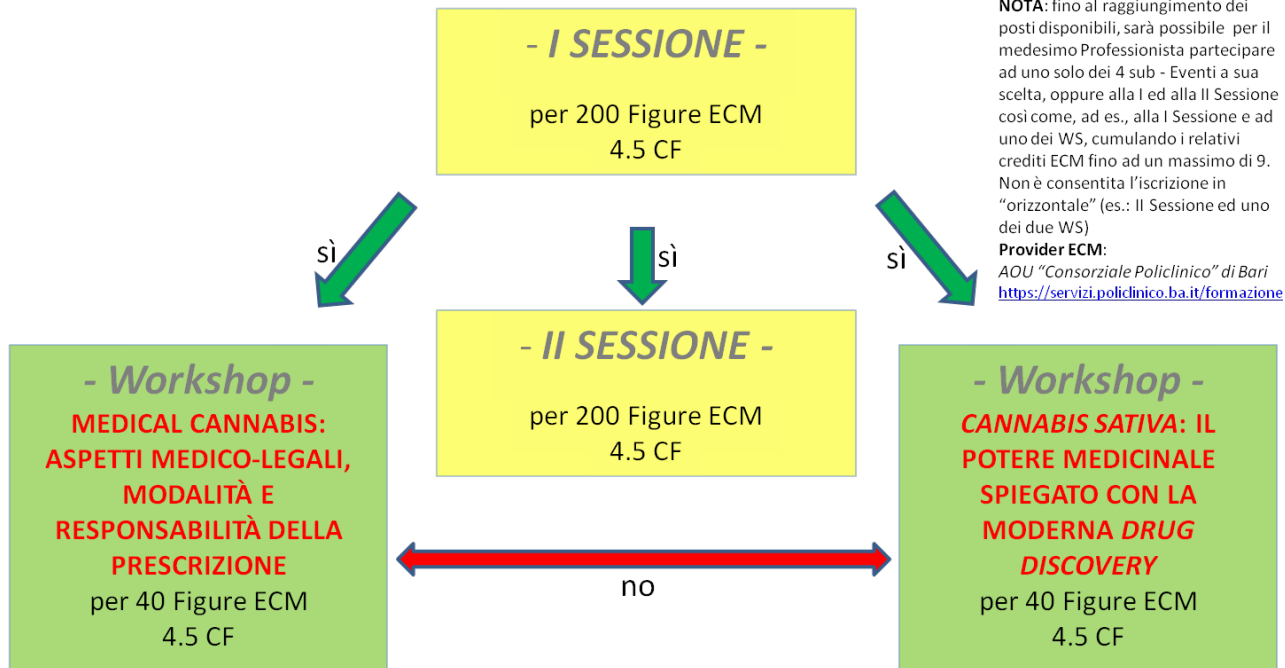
- I SESSIONE -

per 200 Figure ECM
4.5 CF

NOTA: fino al raggiungimento dei posti disponibili, sarà possibile per il medesimo Professionista partecipare ad uno solo dei 4 sub - Eventi a sua scelta, oppure alla I ed alla II Sessione così come, ad es., alla I Sessione e ad uno dei WS, cumulando i relativi crediti ECM fino ad un massimo di 9. Non è consentita l'iscrizione in "orizzontale" (es.: II Sessione ed uno dei due WS)
Provider ECM:
AOU "Consorziale Policlinico" di Bari
https://servizi.policlinico.ba.it/formazione

sì

sì

sì

- II SESSIONE -

per 200 Figure ECM
4.5 CF

- Workshop -
MEDICAL CANNABIS: ASPETTI MEDICO-LEGALI, MODALITÀ E RESPONSABILITÀ DELLA PRESCRIZIONE
per 40 Figure ECM
4.5 CF

no

- Workshop -
CANNABIS SATIVA: IL POTERE MEDICINALE SPIEGATO CON LA MODERNA DRUG DISCOVERY
per 40 Figure ECM
4.5 CF